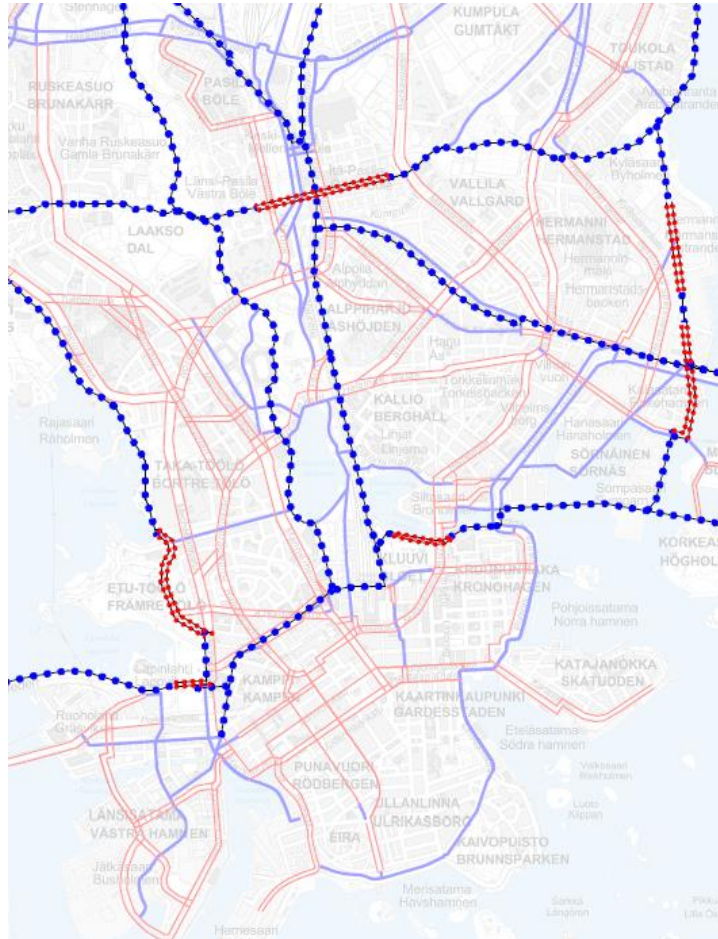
Stenbäck
KUMPULA
GUMTÄKT
TOUKOLA
ISTAD
RUSKEASUO
BRUNAKÄRR
PASILA
BÖLE
Vanha Ruskeasuo
Gamla Brunakärr
Länsi-Pasila
Västra Böle
Itä-Pasila
Kyläsaari
Byholmen
VALLILA
VALLGÅRD
LAAKSO
DAL
HERMANNI
HERMANSTAD
Hermannin-
maki
Hermanstads-
backen
Alppila
Alphyddan
ALPPIHARJU
ÅSHÖJDEN
Hagu
Ali
Vilhon-
vuori
Torkkelinmäki
Torkkelsbacken
KALLIO
BERGHALL
Kalasatama
Fiskehamnen
Rajasaari
Råholmen
Linjat
Linjerna
Hanasaari
Hanaholmen
SÖRNÄINEN
SÖRNÄS
TAKA-TÖÖLÖ
BORTRE TÖÖLÖ
Siltasaari
Broholmen
Sompasaari
KORKEAS
HÖGHOLM
KLUUVI
GLOET
KRUUNUNHAKA
KRONOHAGEN
ETU-TÖÖLÖ
FRÄMRE TÖÖLÖ
Pohjoissatama
Norra hamnen
Lapinlahti
KAMPPI
KAMPEN
KATAJANOKKA
SKATUDDEN
Ruoholahti
Gräsviken
KAARTINKAUPUNKI
GARDESSTADEN
Eteläsatama
Södra hamnen
PUNAVUORI
RÖDBERGEN
Valkosaari
Blekholmen
ULLANLINNA
ULRIKASBORG
Luoto
Klippan
LÄNSISATAMA
VÄSTRA HAMNEN
EIRA
KAIVOPUISTO
BRUNNSPARKEN
Jätkäsaari
Busholmen
Merisatama
Havshamnen
Sirpalesaari
Långören
Hernesaari